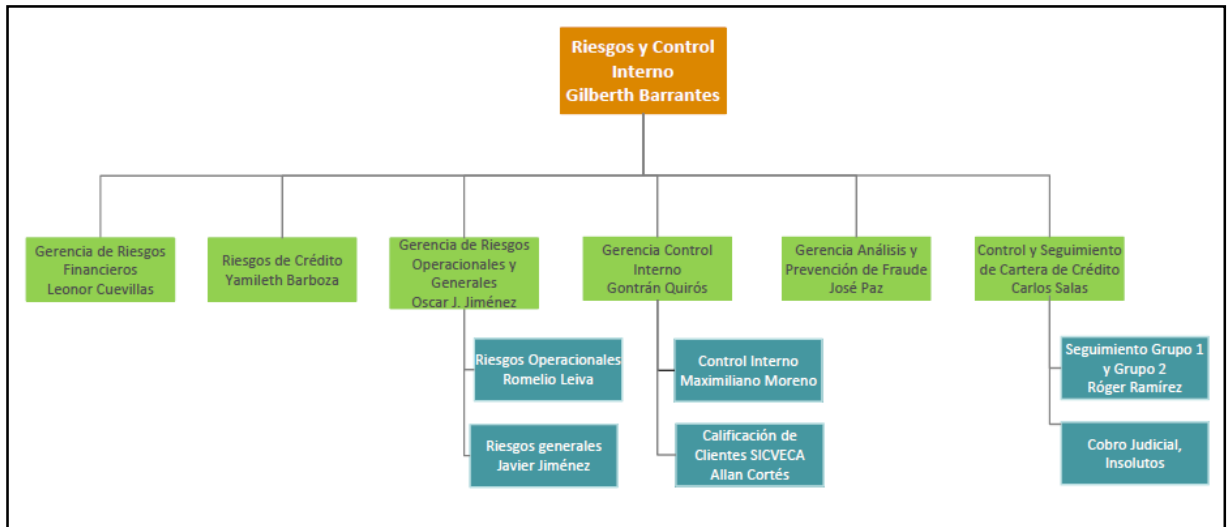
Riesgos y Control Interno
Gilberth Barrantes

Gerencia de Riesgos Financieros
Leonor Cuevillas

Riesgos de Crédito
Yamileth Barboza

Gerencia de Riesgos Operacionales y Generales
Oscar J. Jiménez

Riesgos Operacionales
Romelio Leiva

Riesgos generales
Javier Jiménez

Gerencia Control Interno
Gontrán Quirós

Control Interno
Maximiliano Moreno

Calificación de Clientes SICVECA
Allan Cortés

Gerencia Análisis y Prevención de Fraude
José Paz

Control y Seguimiento de Cartera de Crédito
Carlos Salas

Seguimiento Grupo 1 y Grupo 2
Róger Ramírez

Cobro Judicial, Insolutos